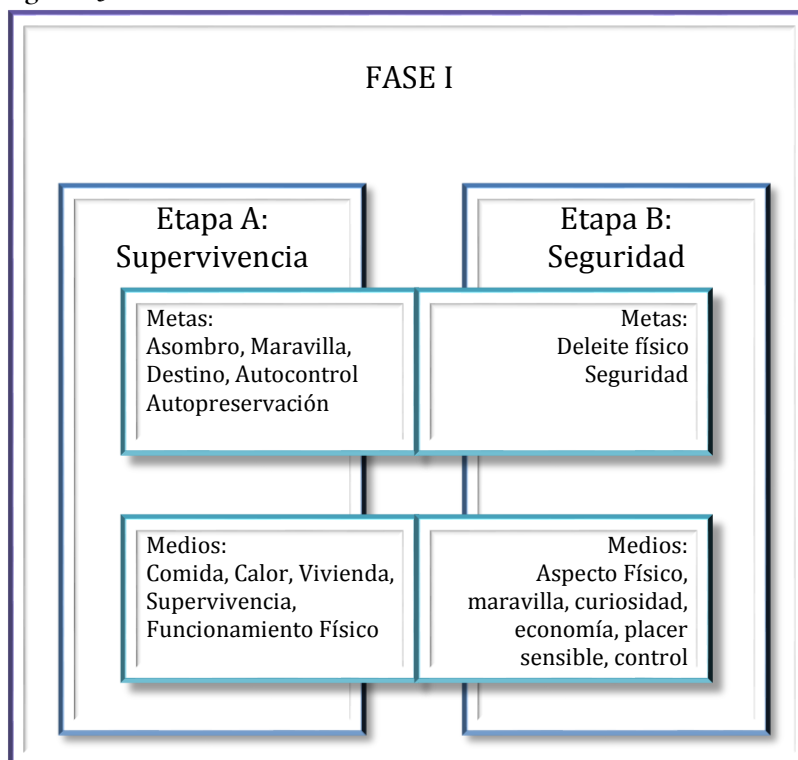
FASE I

Etapa A: Supervivencia

Etapa B: Seguridad

Metas:
Asombro, Maravilla, Destino, Autocontrol Autopreservación

Metas:
Deleite físico Seguridad

Medios:
Comida, Calor, Vivienda, Supervivencia, Funcionamiento Físico

Medios:
Aspecto Físico, maravilla, curiosidad, economía, placer sensible, control